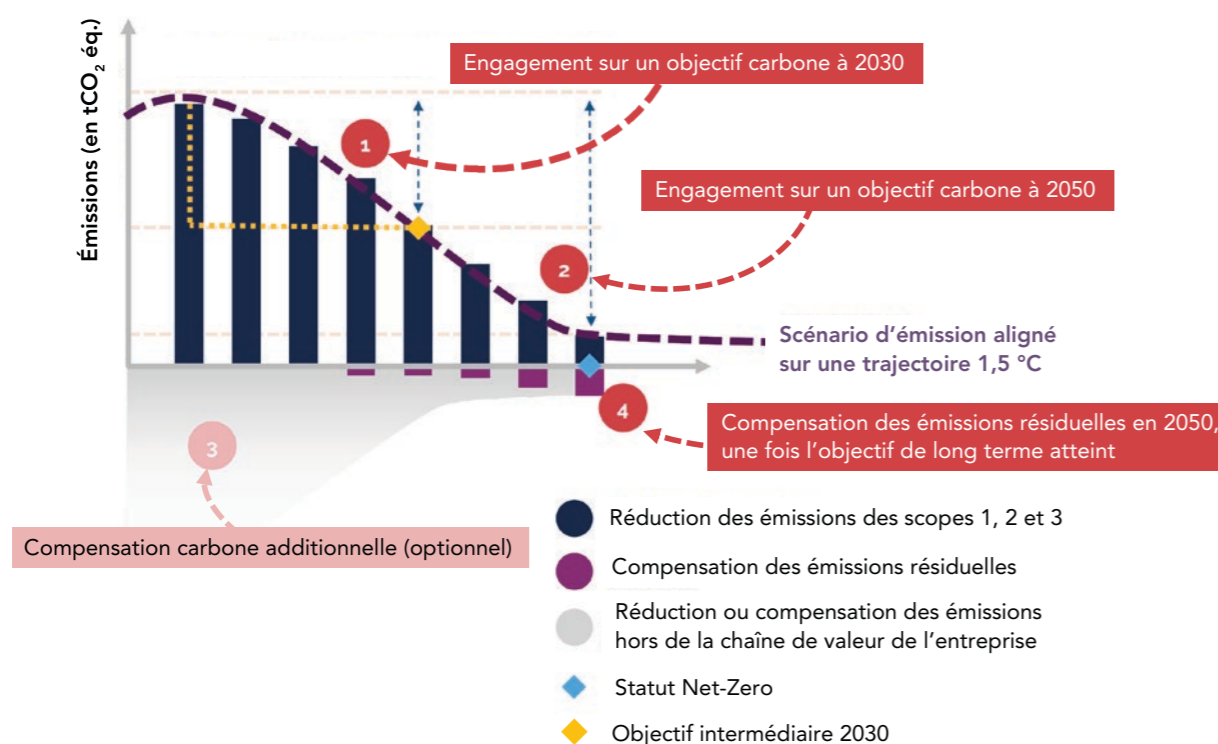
Émissions (en $tCO_2$ éq.)

Engagement sur un objectif carbone à 2030

1

Engagement sur un objectif carbone à 2050

2

Scénario d'émission aligné sur une trajectoire 1,5 °C

4

Compensation des émissions résiduelles en 2050, une fois l'objectif de long terme atteint

3

Compensation carbone additionnelle (optionnel)

Réduction des émissions des scopes 1, 2 et 3

Compensation des émissions résiduelles

Réduction ou compensation des émissions hors de la chaîne de valeur de l'entreprise

Statut Net-Zero

Objectif intermédiaire 2030